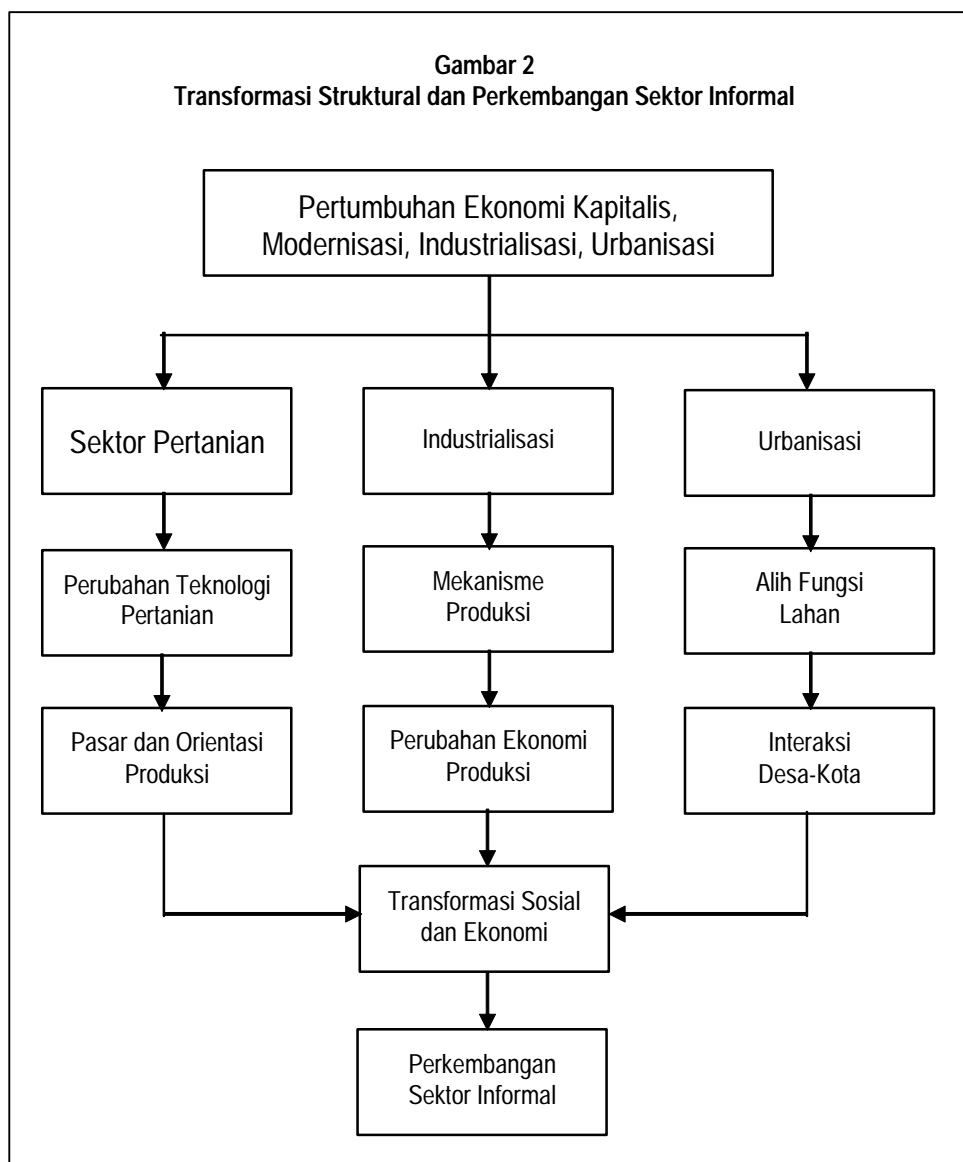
Gambar 2
Transformasi Struktural dan Perkembangan Sektor Informal

Pertumbuhan Ekonomi Kapitalis, Modernisasi, Industrialisasi, Urbanisasi

Sektor Pertanian

Industrialisasi

Urbanisasi

Perubahan Teknologi Pertanian

Mekanisme Produksi

Alih Fungsi Lahan

Pasar dan Orientasi Produksi

Perubahan Ekonomi Produksi

Interaksi Desa-Kota

Transformasi Sosial dan Ekonomi

Perkembangan Sektor Informal